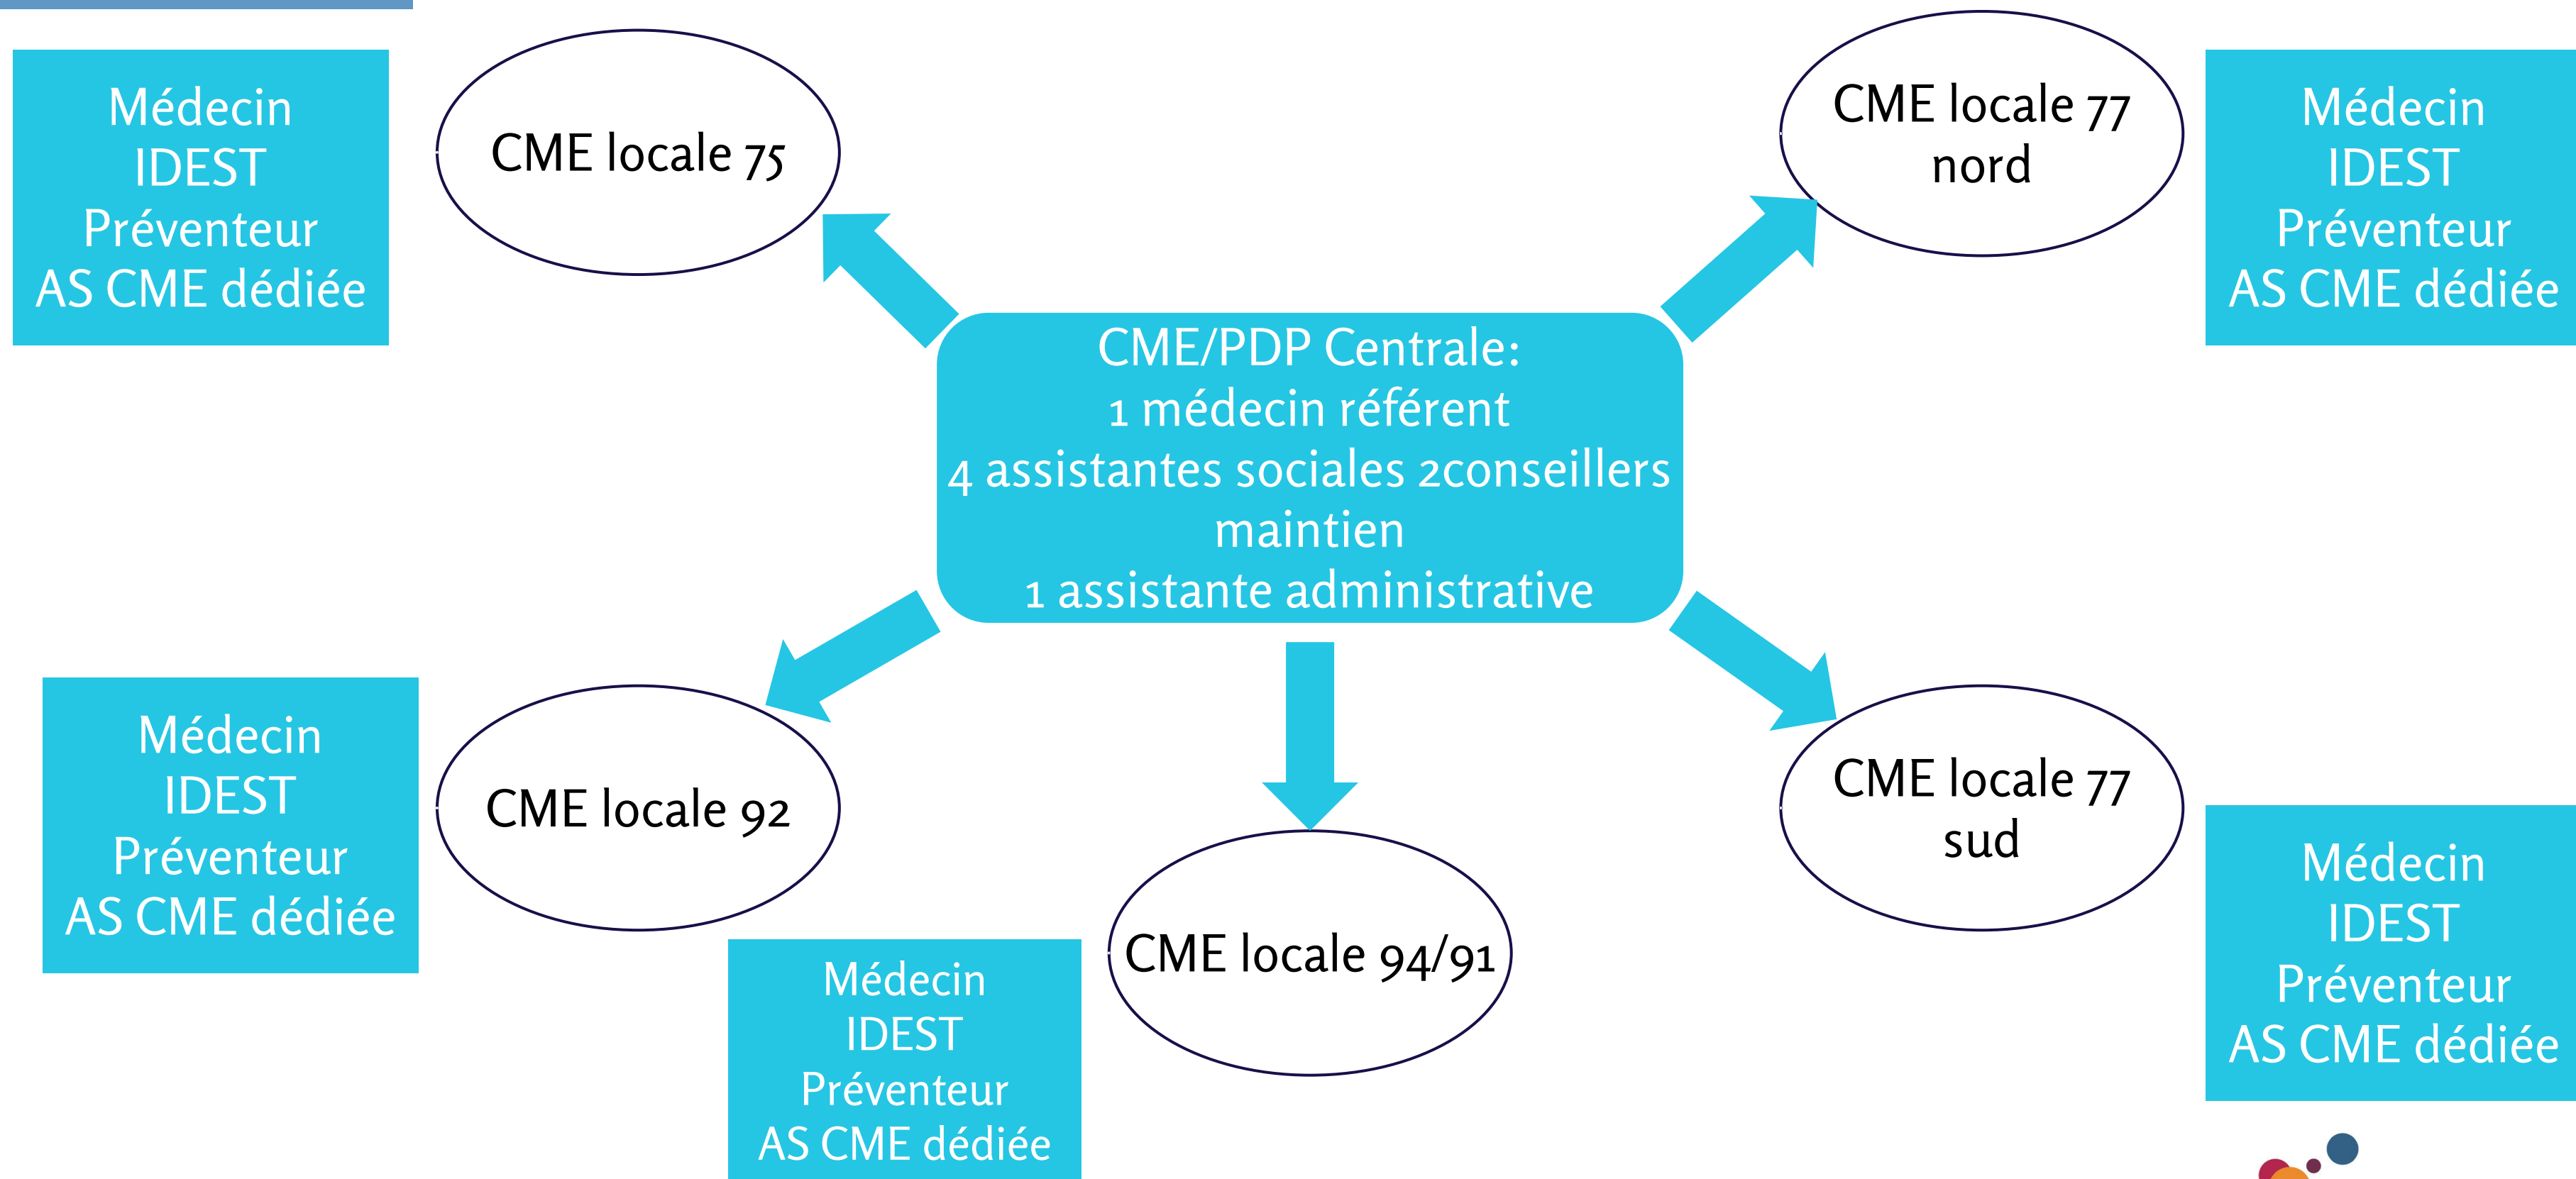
Médecin
IDEST
Préventeur
AS CME dédiée

CME locale 75

CME locale 77
nord

Médecin
IDEST
Préventeur
AS CME dédiée

CME/PDP Centrale:
1 médecin référent
4 assistantes sociales 2conseillers maintien
1 assistante administrative

Médecin
IDEST
Préventeur
AS CME dédiée

CME locale 92

CME locale 94/91

CME locale 77
sud

Médecin
IDEST
Préventeur
AS CME dédiée

Médecin
IDEST
Préventeur
AS CME dédiée